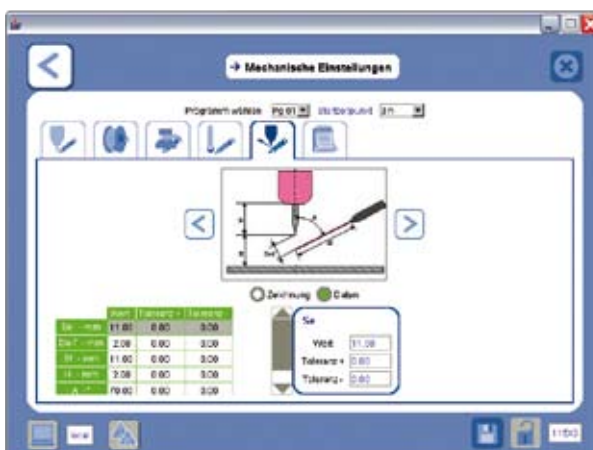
→ Mechanische Einstellungen

Programm wählen Pg 01 Startpunkt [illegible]

<

>

Zeichnung Daten

| | Wert | Toleranz + | Toleranz - |
|---|---|---|---|
| Se - mm | 11.00 | 0.00 | 0.00 |
| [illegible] - mm | 2.00 | 0.00 | 0.00 |
| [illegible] - mm | 11.00 | 0.00 | 0.00 |
| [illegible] - mm | 2.00 | 0.00 | 0.00 |
| A - ° | 70.00 | 0.00 | 0.00 |

Se

Wert 11.00

Toleranz + 0.00

Toleranz - 0.00

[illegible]